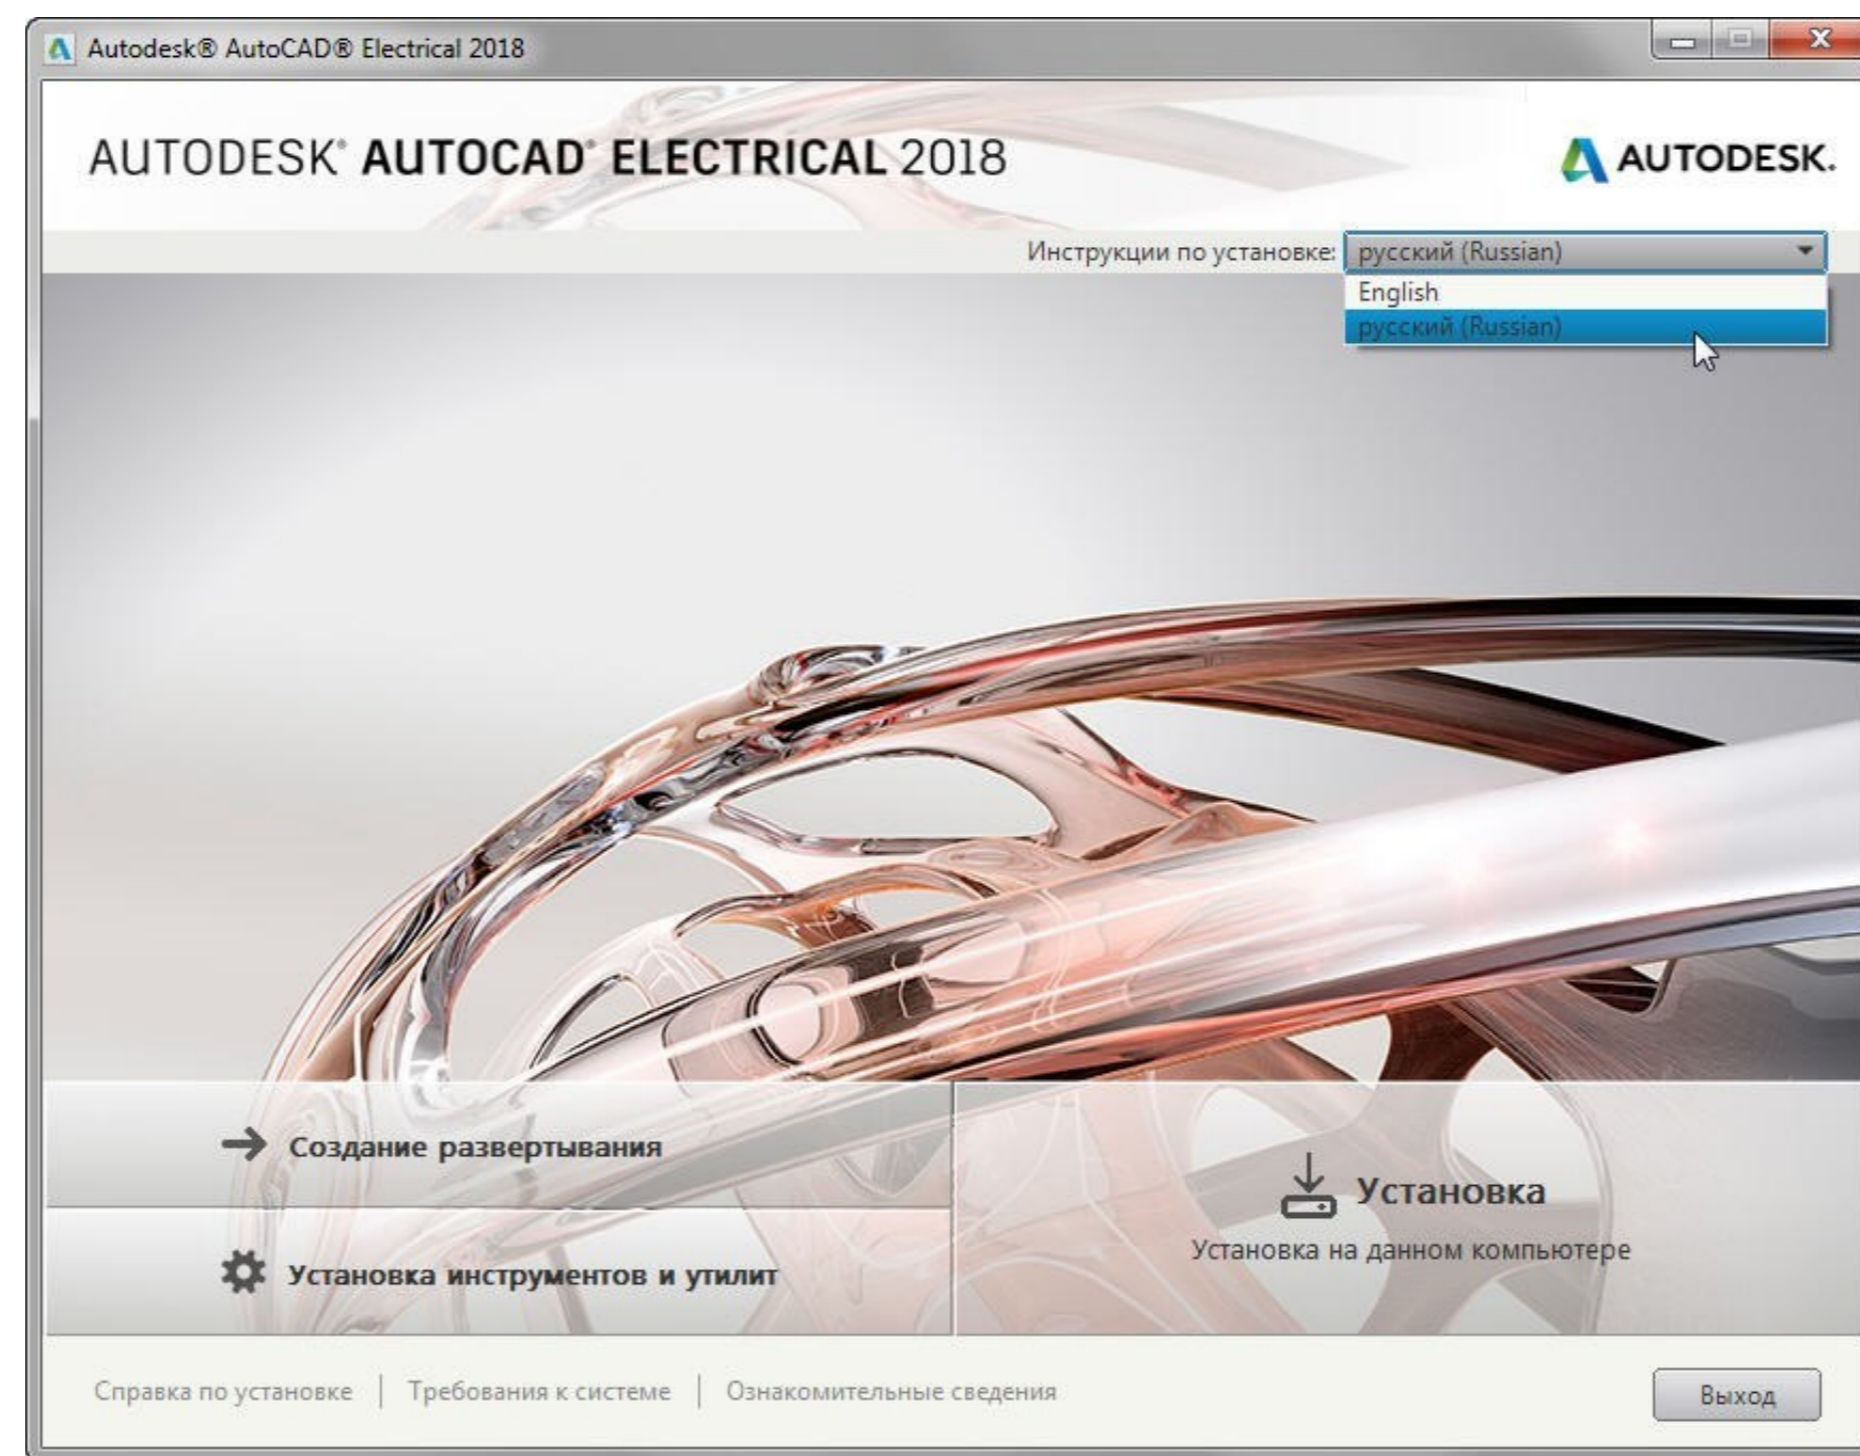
Autodesk® AutoCAD® Electrical 2018

AUTODESK® AUTOCAD® ELECTRICAL 2018

AUTODESK.

Инструкции по установке: русский (Russian)

English

русский (Russian)

Создание развертывания

Установка инструментов и утилит

Установка

Установка на данном компьютере

Справка по установке | Требования к системе | Ознакомительные сведения

Выход